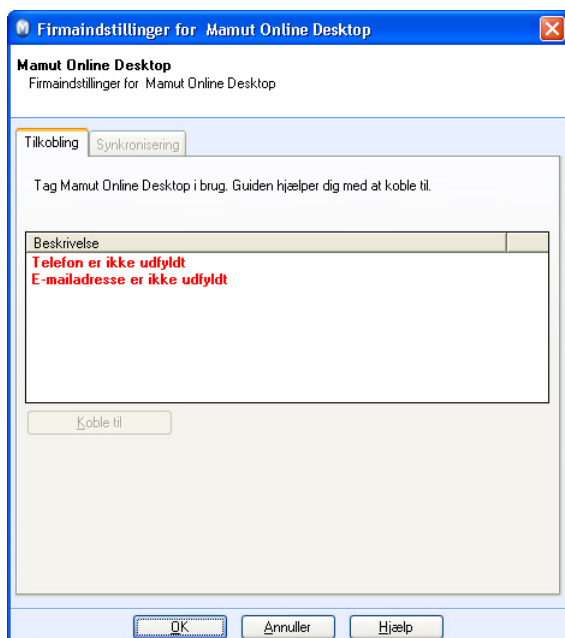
Firmaindstillinger for Mamut Online Desktop

Mamut Online Desktop
Firmaindstillinger for Mamut Online Desktop

Tilkobling | Synkronisering

Tag Mamut Online Desktop i brug. Guiden hjælper dig med at koble til.

| Beskrivelse | |
|---|---|
| Telefon er ikke udfyldt | |
| E-mailadresse er ikke udfyldt | |

Koble til

OK | Annuller | Hjælp